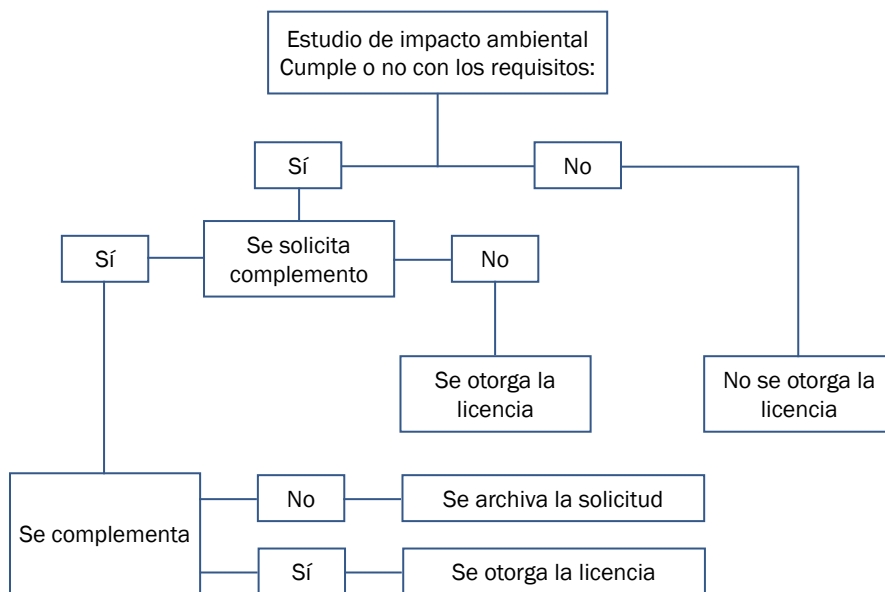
Estudio de impacto ambiental
Cumple o no con los requisitos:

Sí

No

Sí

Se solicita complemento

No

Se otorga la licencia

No se otorga la licencia

Se complementa

No

Se archiva la solicitud

Sí

Se otorga la licencia